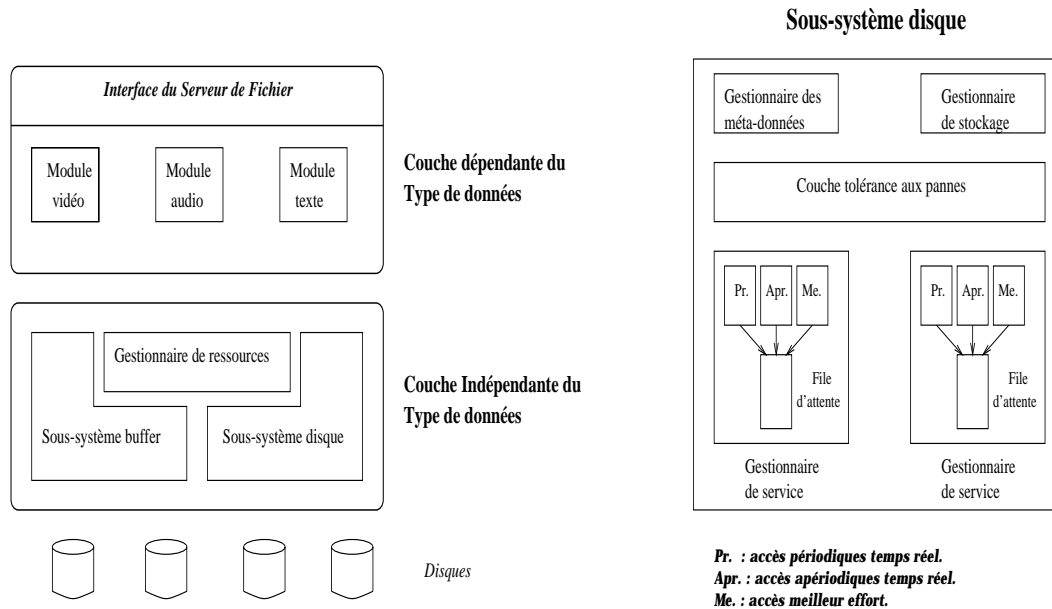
Interface du Serveur de Fichier

Module vidéo

Module audio

Module texte

Couche dépendante du Type de données

Gestionnaire de ressources

Sous-système buffer

Sous-système disque

Couche Indépendante du Type de données

Disques

Sous-système disque

Gestionnaire des méta-données

Gestionnaire de stockage

Couche tolérance aux pannes

Pr.

Apr.

Me.

File d'attente

Gestionnaire de service

Pr.

Apr.

Me.

File d'attente

Gestionnaire de service

Pr. : accès périodiques temps réel.
Apr. : accès apériodiques temps réel.
Me. : accès meilleur effort.